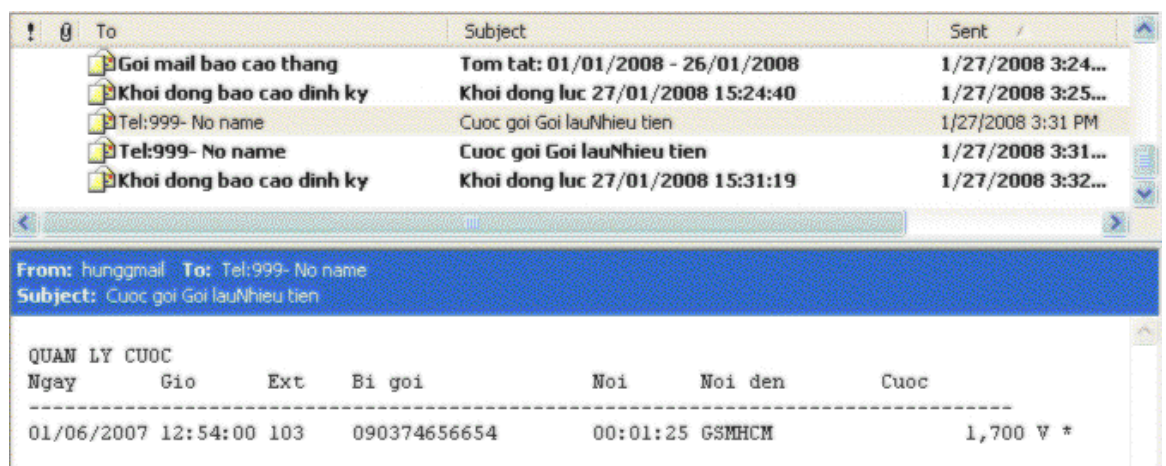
| ! | 0 | To | Subject | Sent |
|---|---|---|---|---|
| | | Goi mail bao cao thang | Tom tat: 01/01/2008 - 26/01/2008 | 1/27/2008 3:24... |
| | | Khoi dong bao cao dinh ky | Khoi dong luc 27/01/2008 15:24:40 | 1/27/2008 3:25... |
| | | Tel:999- No name | Cuoc goi Goi lauNhieu tien | 1/27/2008 3:31 PM |
| | | Tel:999- No name | Cuoc goi Goi lauNhieu tien | 1/27/2008 3:31... |
| | | Khoi dong bao cao dinh ky | Khoi dong luc 27/01/2008 15:31:19 | 1/27/2008 3:32... |

From: hunggmail To: Tel:999- No name
Subject: Cuoc goi Goi lauNhieu tien

QUAN LY CUOC
Ngay Gio Ext Bi goi Noi Noi den Cuoc
--------------------------------------------------------------------------------
01/06/2007 12:54:00 103 090374656654 00:01:25 GSMHCM 1,700 V *